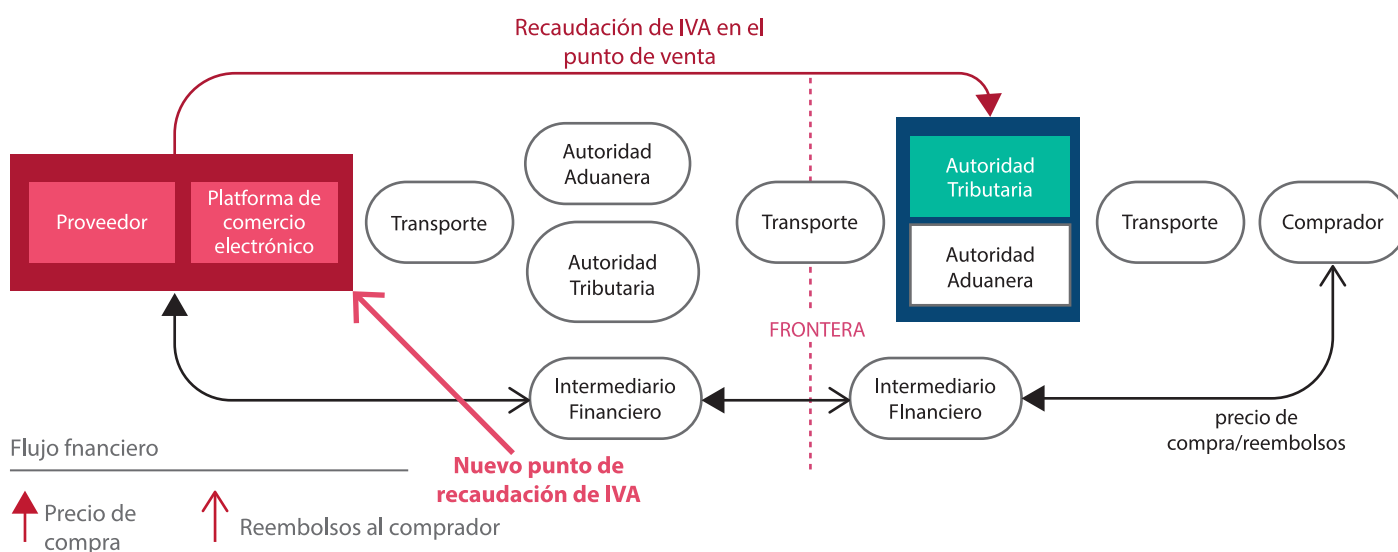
Recaudación de IVA en el punto de venta

Proveedor

Platforma de comercio electrónico

Transporte

Autoridad Aduanera

Autoridad Tributaria

Transporte

FRONTERA

Autoridad Tributaria

Autoridad Aduanera

Transporte

Comprador

Intermediario Financiero

Intermediario FInanciero

precio de compra/reembolsos

Flujo fnanciero

Nuevo punto de recaudación de IVA

Precio de compra

Reembolsos al comprador